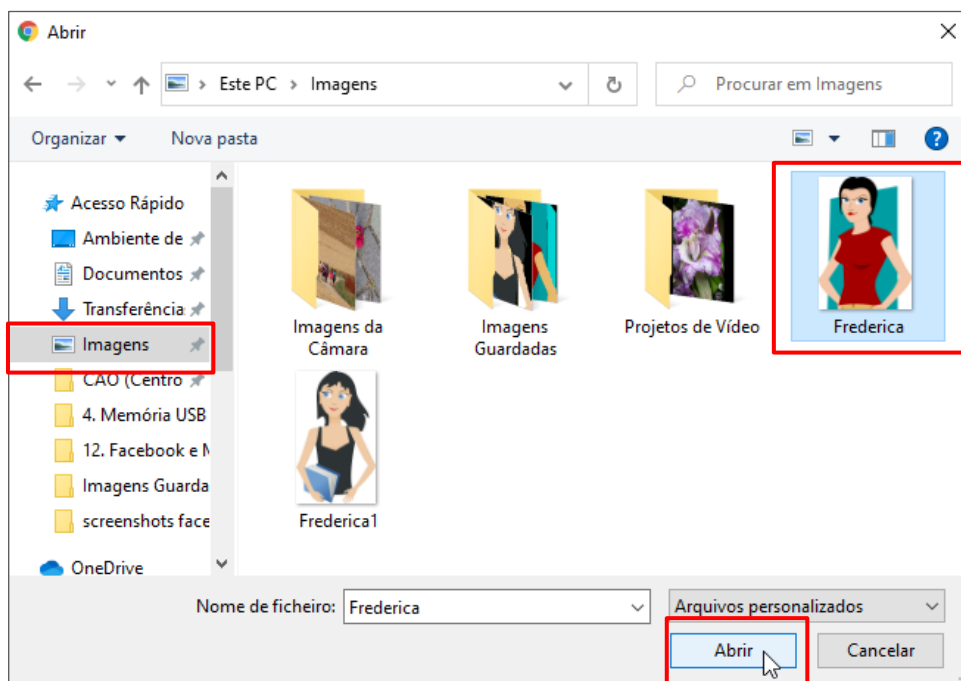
Abrir

Este PC > Imagens

Procurar em Imagens

Organizar ▾ Nova pasta

Acesso Rápido
Ambiente de
Documentos
Transferência
Imagens
CAO (Centro
4. Memória USB
12. Facebook e M
Imagens Guarda
screenshots face
OneDrive

Imagens da Câmara

Imagens Guardadas

Projetos de Vídeo

Frederica

Frederica1

Nome de ficheiro: Frederica

Arquivos personalizados

Abrir

Cancelar